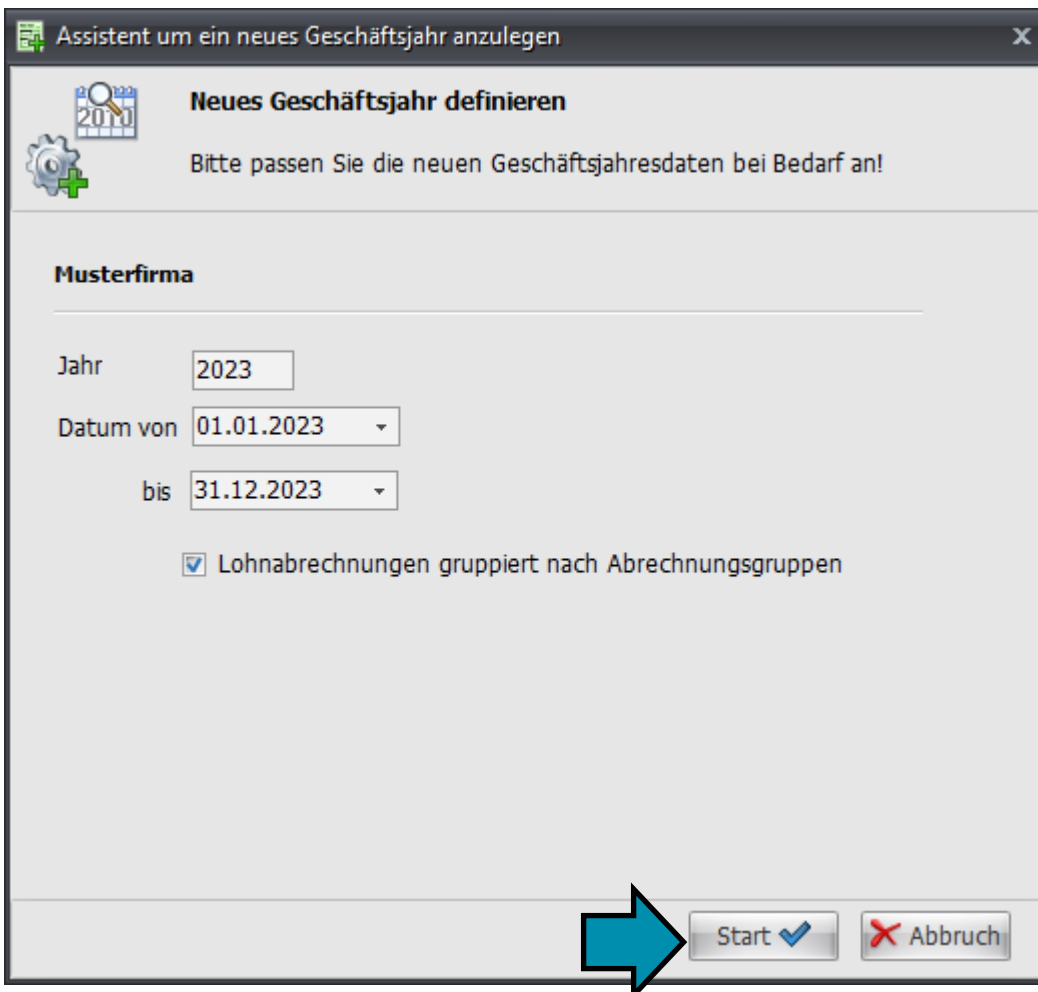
Assistent um ein neues Geschäftsjahr anzulegen

x

2010

Neues Geschäftsjahr definieren

Bitte passen Sie die neuen Geschäftsjahresdaten bei Bedarf an!

Musterfirma

Jahr 2023

Datum von 01.01.2023

bis 31.12.2023

Lohnabrechnungen gruppiert nach Abrechnungsgruppen

Start

Abbruch